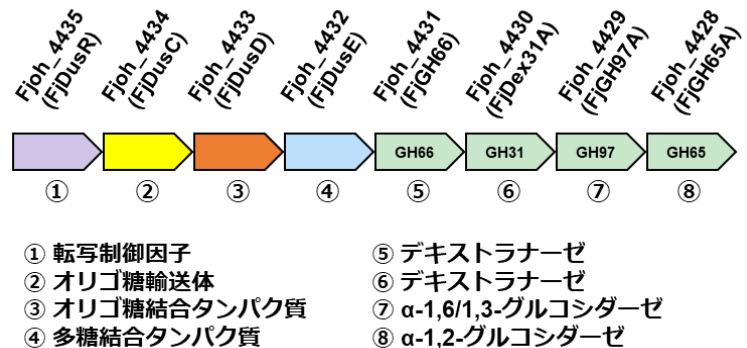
Fjoh_4435 (FjDusR)

Fjoh_4434 (FjDusC)

Fjoh_4433 (FjDusD)

Fjoh_4432 (FjDusE)

Fjoh_4431 (FjGH66)

Fjoh_4430 (FjDex31A)

Fjoh_4429 (FjGH97A)

Fjoh_4428 (FjGH65A)

GH66 GH31 GH97 GH65

① ② ③ ④ ⑤ ⑥ ⑦ ⑧

① 転写制御因子
② オリゴ糖輸送体
③ オリゴ糖結合タンパク質
④ 多糖結合タンパク質

⑤ デキストラナーゼ
⑥ デキストラナーゼ
⑦ α-1,6/1,3-グルコシダーゼ
⑧ α-1,2-グルコシダーゼ